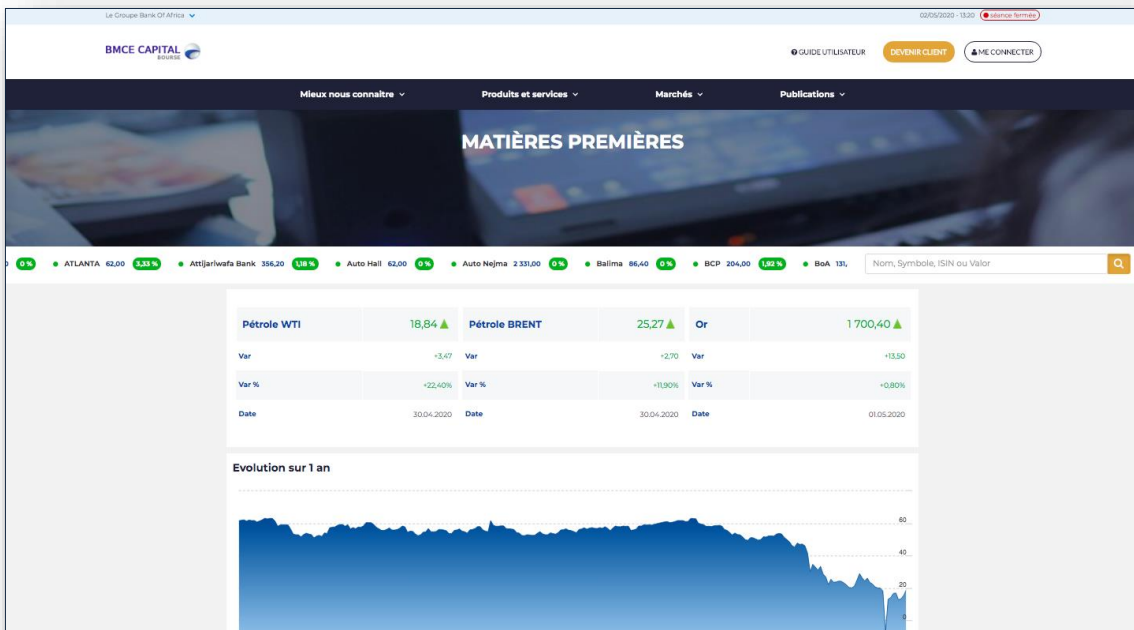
Le Groupe Bank Of Africa

02/05/2020 - 13:20 séance fermée

BMCE CAPITAL BOURSE

GUIDE UTILISATEUR DEVENIR CLIENT ME CONNECTER

Mieux nous connaître Produits et services Marchés Publications

MATIÈRES PREMIÈRES

0 % • ATLANTA 62,00 3,33 % • Attijariwafa Bank 356,20 1,18 % • Auto Hall 62,00 0 % • Auto Nejma 2 331,00 0 % • Balima 86,40 0 % • BCP 204,00 1,92 % • BoA 131,

Nom, Symbole, ISIN ou Valor

| Pétrole WTI | 18,84 | Pétrole BRENT | 25,27 | Or | 1 700,40 |
|---|---|---|---|---|---|
| Var | +3,47 | Var | +2,70 | Var | +13,50 |
| Var % | +22,40% | Var % | +11,90% | Var % | +0,80% |
| Date | 30.04.2020 | Date | 30.04.2020 | Date | 01.05.2020 |

Evolution sur 1 an

60
40
20
0